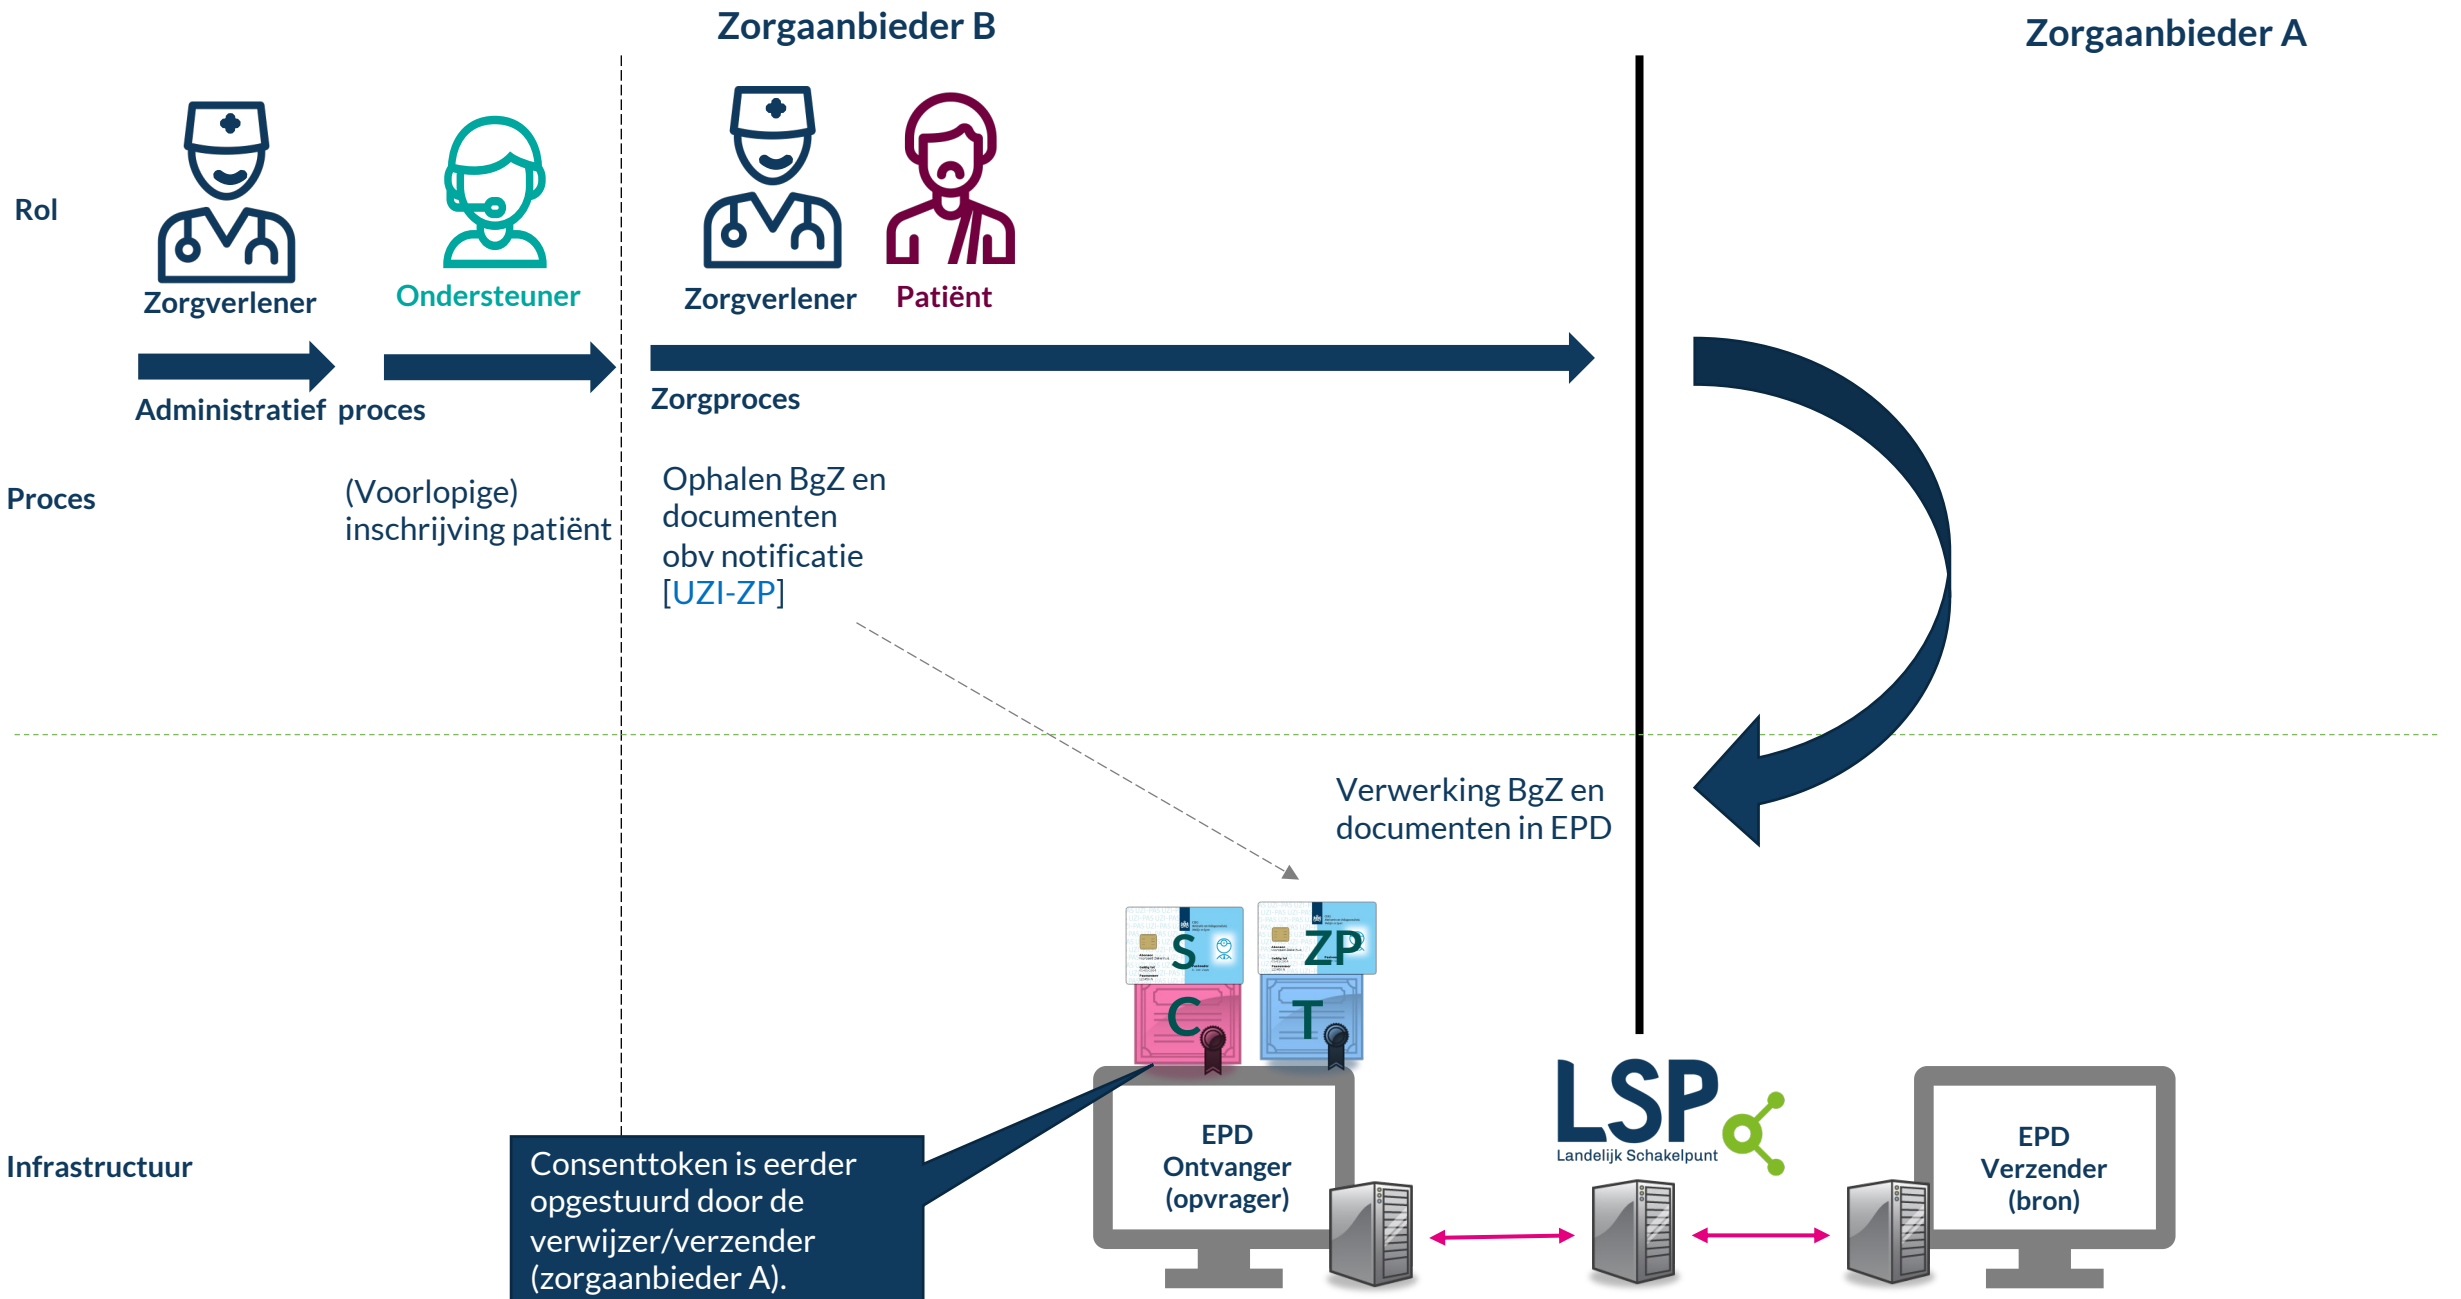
Zorgaanbieder B

Zorgaanbieder A

Rol

Zorgverlener

Ondersteuner

Zorgverlener

Patiënt

Administratief proces

Zorgproces

Proces

(Voorlopige) inschrijving patiënt

Ophalen BgZ en documenten obv notificatie [UZI-ZP]

Verwerking BgZ en documenten in EPD

S

ZP

C

T

LSP
Landelijk Schakelpunt

Infrastructuur

Consenttoken is eerder opgestuurd door de verwijzer/verzender (zorgaanbieder A).

EPD Ontvanger (opvrager)

EPD Verzender (bron)